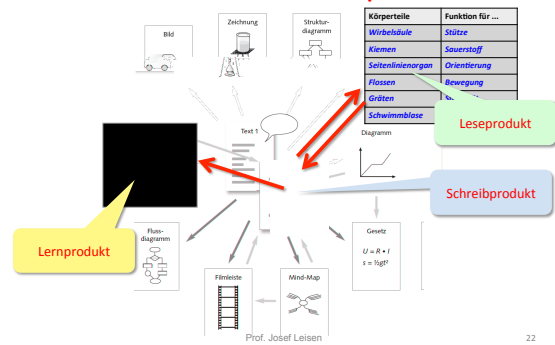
Bild

Zeichnung

Struktur-diagramm

| Körperteile | Funktion für ... |
|---|---|
| Wirbelsäule | Stütze |
| Kiemen | Sauerstoff |
| Seitenlinienorgan | Orientierung |
| Flossen | Bewegung |
| Gräten | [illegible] |
| Schwimmblase | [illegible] |

Leseprodukt

Text 1

Diagramm

Schreibprodukt

Lernprodukt

Fluss-diagramm

Gesetz

$U = R \cdot I$

$s = \frac{1}{2}gt^2$

Filmleiste

Mind-Map

Prof. Josef Leisen

22